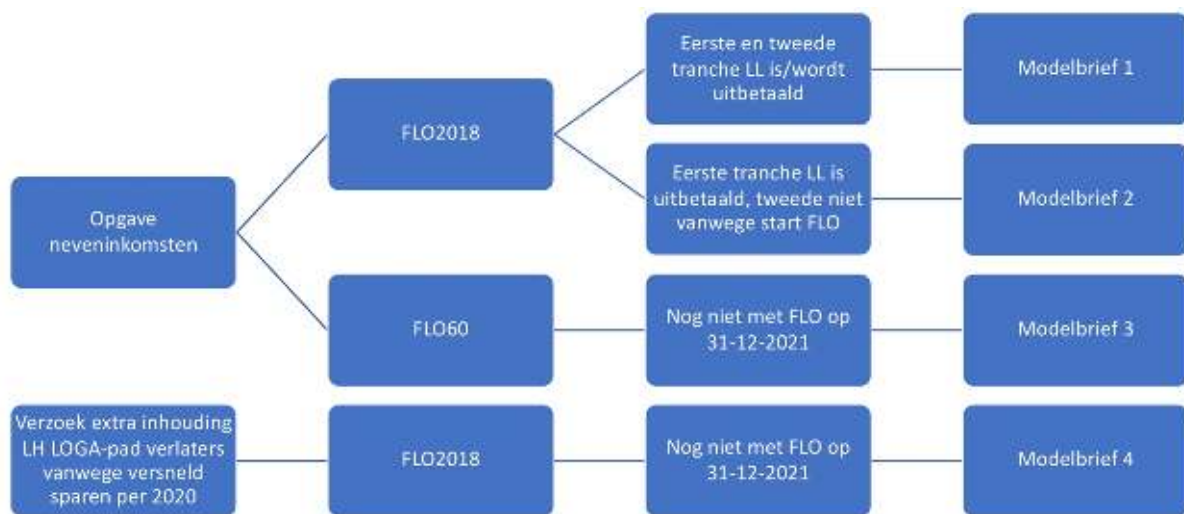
Opgave neveninkomsten

FLO2018

Eerste en tweede tranche LL is/wordt uitbetaald

Modelbrief 1

Eerste tranche LL is uitbetaald, tweede niet vanwege start FLO

Modelbrief 2

FLO60

Nog niet met FLO op 31-12-2021

Modelbrief 3

Verzoek extra inhouding LH LOGA-pad verlaters vanwege versneld sparen per 2020

FLO2018

Nog niet met FLO op 31-12-2021

Modelbrief 4